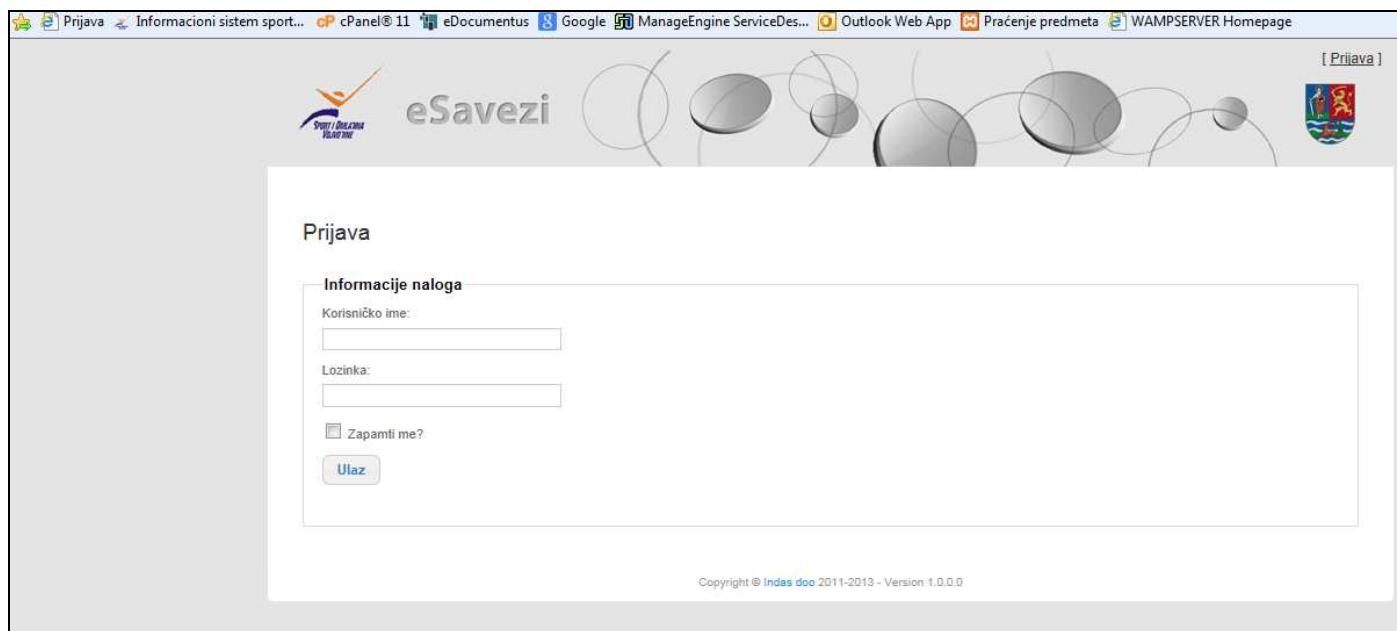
Prijava Informacioni sistem sport... cPanel® 11 eDocumentus Google ManageEngine ServiceDes... Outlook Web App Praćenje predmeta WAMPSERVER Homepage

[ Prijava ]

Sport i Omladina Vojvodine

eSavezi

Prijava

Informacije naloga

Korisničko ime:

Lozinka:

Zapamti me?

Ulaz

Copyright © Indas doo 2011-2013 - Version 1.0.0.0